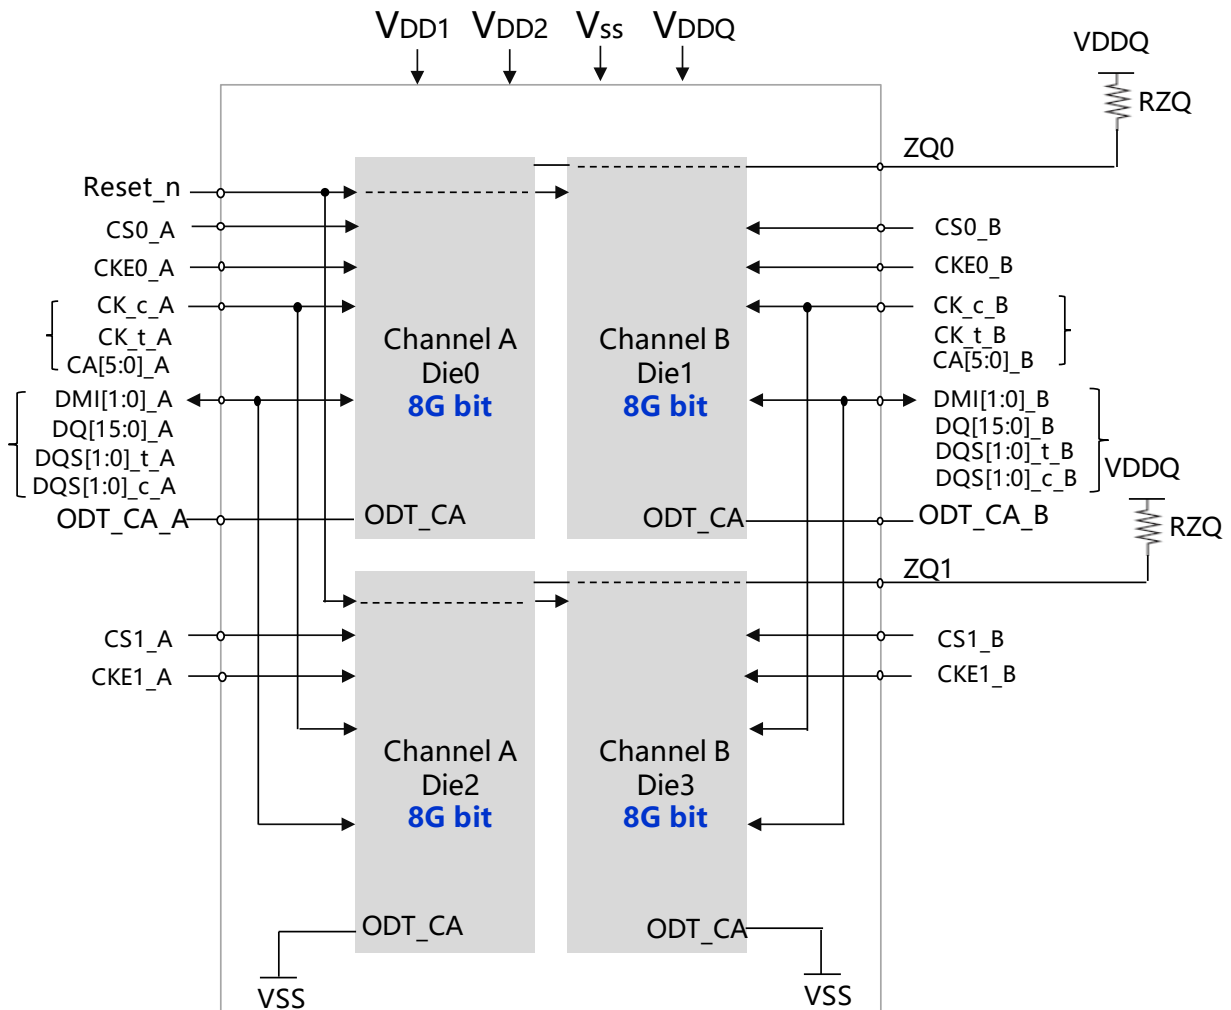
VDD1 VDD2 VSS VDDQ

VDDQ
RZQ
ZQ0

Reset_n
CS0_A
CKE0_A
CK_c_A
CK_t_A
CA[5:0]_A
DMI[1:0]_A
DQ[15:0]_A
DQS[1:0]_t_A
DQS[1:0]_c_A
ODT_CA_A

Channel A
Die0
8G bit
ODT_CA

Channel B
Die1
8G bit
ODT_CA

CS0_B
CKE0_B
CK_c_B
CK_t_B
CA[5:0]_B
DMI[1:0]_B
DQ[15:0]_B
DQS[1:0]_t_B
DQS[1:0]_c_B
VDDQ
ODT_CA_B
RZQ
ZQ1

CS1_A
CKE1_A

Channel A
Die2
8G bit
ODT_CA

Channel B
Die3
8G bit
ODT_CA

CS1_B
CKE1_B

VSS
VSS